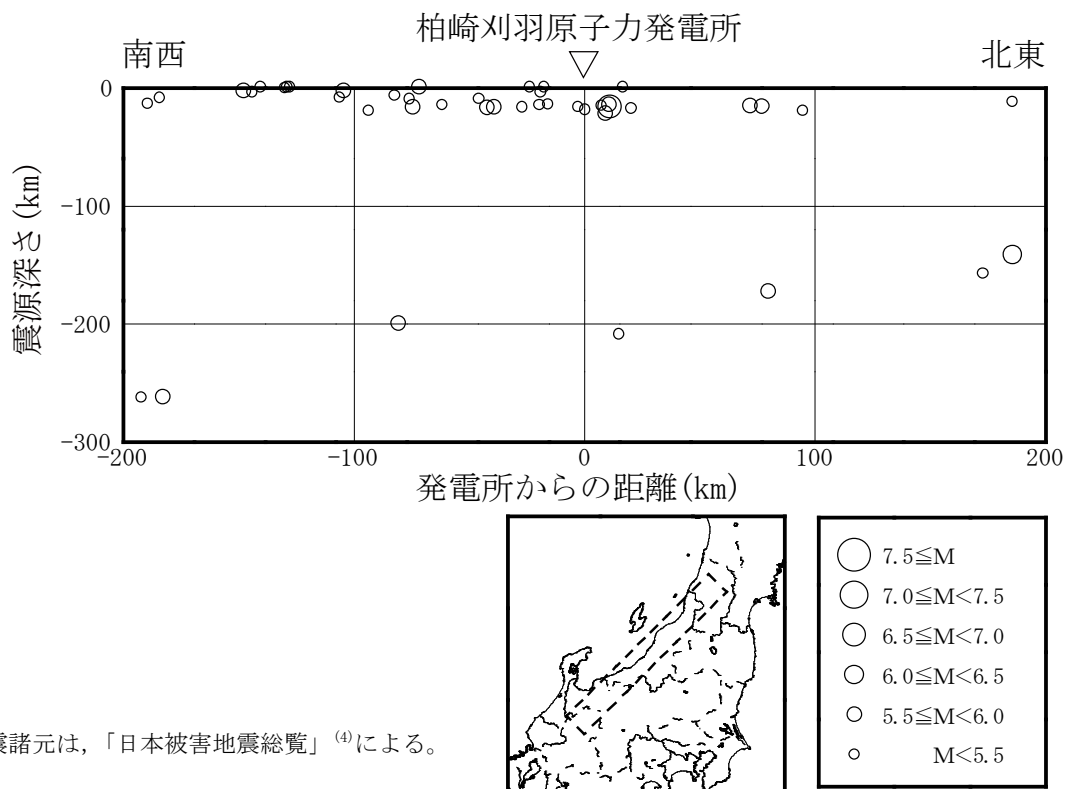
柏崎刈羽原子力発電所

南西

北東

0

-100

-200

-300

震源深さ(km)

-200

-100

0

100

200

発電所からの距離(km)

7.5≦M

7.0≦M<7.5

6.5≦M<7.0

6.0≦M<6.5

5.5≦M<6.0

M<5.5

震諸元は,「日本被害地震総覧」$^{(4)}$による。